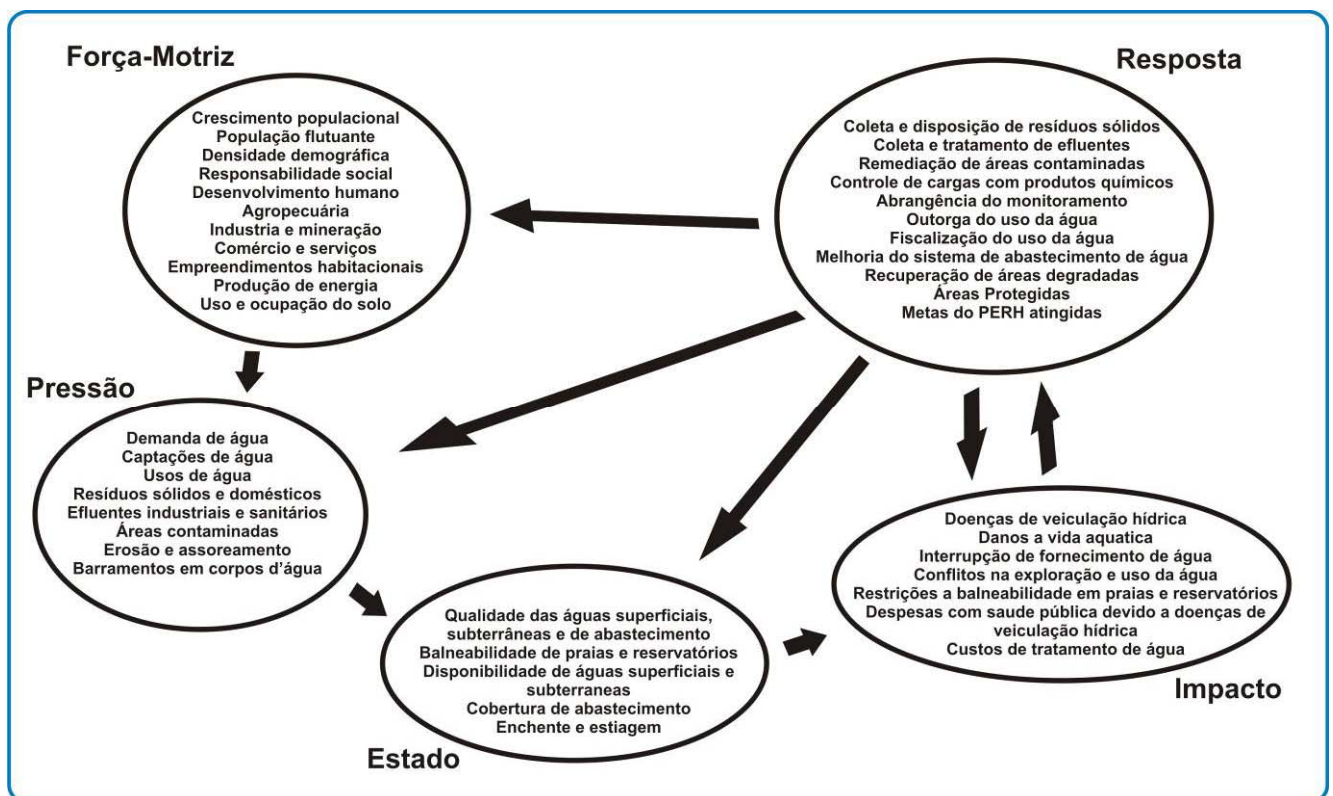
Força-Motriz

Crescimento populacional
População flutuante
Densidade demográfica
Responsabilidade social
Desenvolvimento humano
Agropecuária
Industria e mineração
Comércio e serviços
Empreendimentos habitacionais
Produção de energia
Uso e ocupação do solo

Resposta

Coleta e disposição de resíduos sólidos
Coleta e tratamento de efluentes
Remediação de áreas contaminadas
Controle de cargas com produtos químicos
Abrangência do monitoramento
Outorga do uso da água
Fiscalização do uso da água
Melhoria do sistema de abastecimento de água
Recuperação de áreas degradadas
Áreas Protegidas
Metas do PERH atingidas

Pressão

Demanda de água
Captações de água
Usos de água
Resíduos sólidos e domésticos
Efluentes industriais e sanitários
Áreas contaminadas
Erosão e assoreamento
Barramentos em corpos d'água

Doenças de veiculação hídrica
Danos a vida aquatica
Interrupção de fornecimento de água
Conflitos na exploração e uso da água
Restrições a balneabilidade em praias e reservatórios
Despesas com saude pública devido a doenças de veiculação hídrica
Custos de tratamento de água

Impacto

Qualidade das águas superficiais, subterrâneas e de abastecimento
Balneabilidade de praias e reservatórios
Disponibilidade de águas superficiais e subterraneas
Cobertura de abastecimento
Enchente e estiagem

Estado